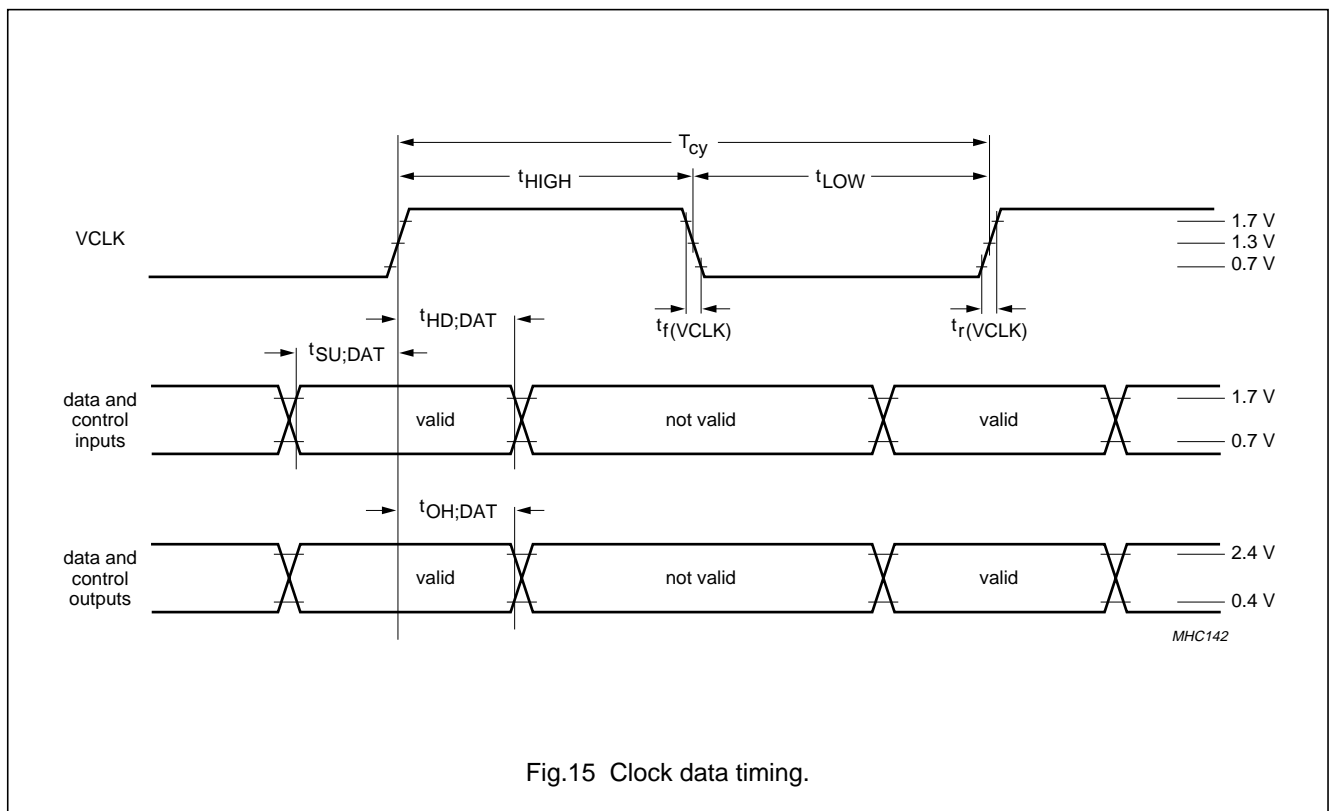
$T_{cy}$

$t_{HIGH}$

$t_{LOW}$

VCLK

1.7 V
1.3 V
0.7 V

$t_{f(VCLK)}$

$t_{r(VCLK)}$

$t_{HD;DAT}$

$t_{SU;DAT}$

data and control inputs

valid

not valid

valid

1.7 V
0.7 V

$t_{OH;DAT}$

data and control outputs

valid

not valid

valid

2.4 V
0.4 V

MHC142

Fig.15 Clock data timing.